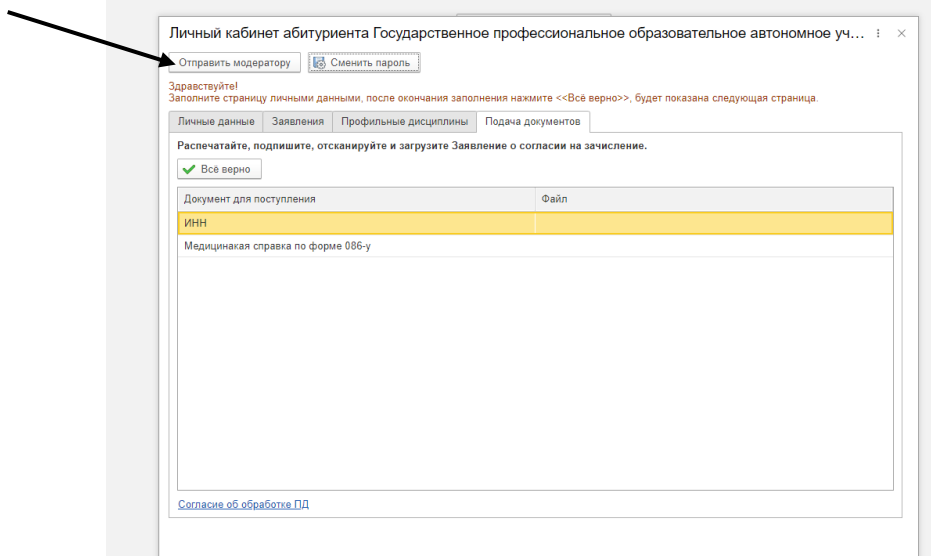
Личный кабинет абитуриента Государственное профессиональное образовательное автономное уч... ⋮ ×

Отправить модератору

Сменить пароль

Здравствуйте!
Заполните страницу личными данными, после окончания заполнения нажмите <<Всё верно>>, будет показана следующая страница.

Личные данные | Заявления | Профильные дисциплины | Подача документов

Распечатайте, подпишите, отсканируйте и загрузите Заявление о согласии на зачисление.

Всё верно

| Документ для поступления | Файл |
|---|---|
| ИНН | |
| Мединакая справка по форме 086-у | |

Согласие об обработке ПД